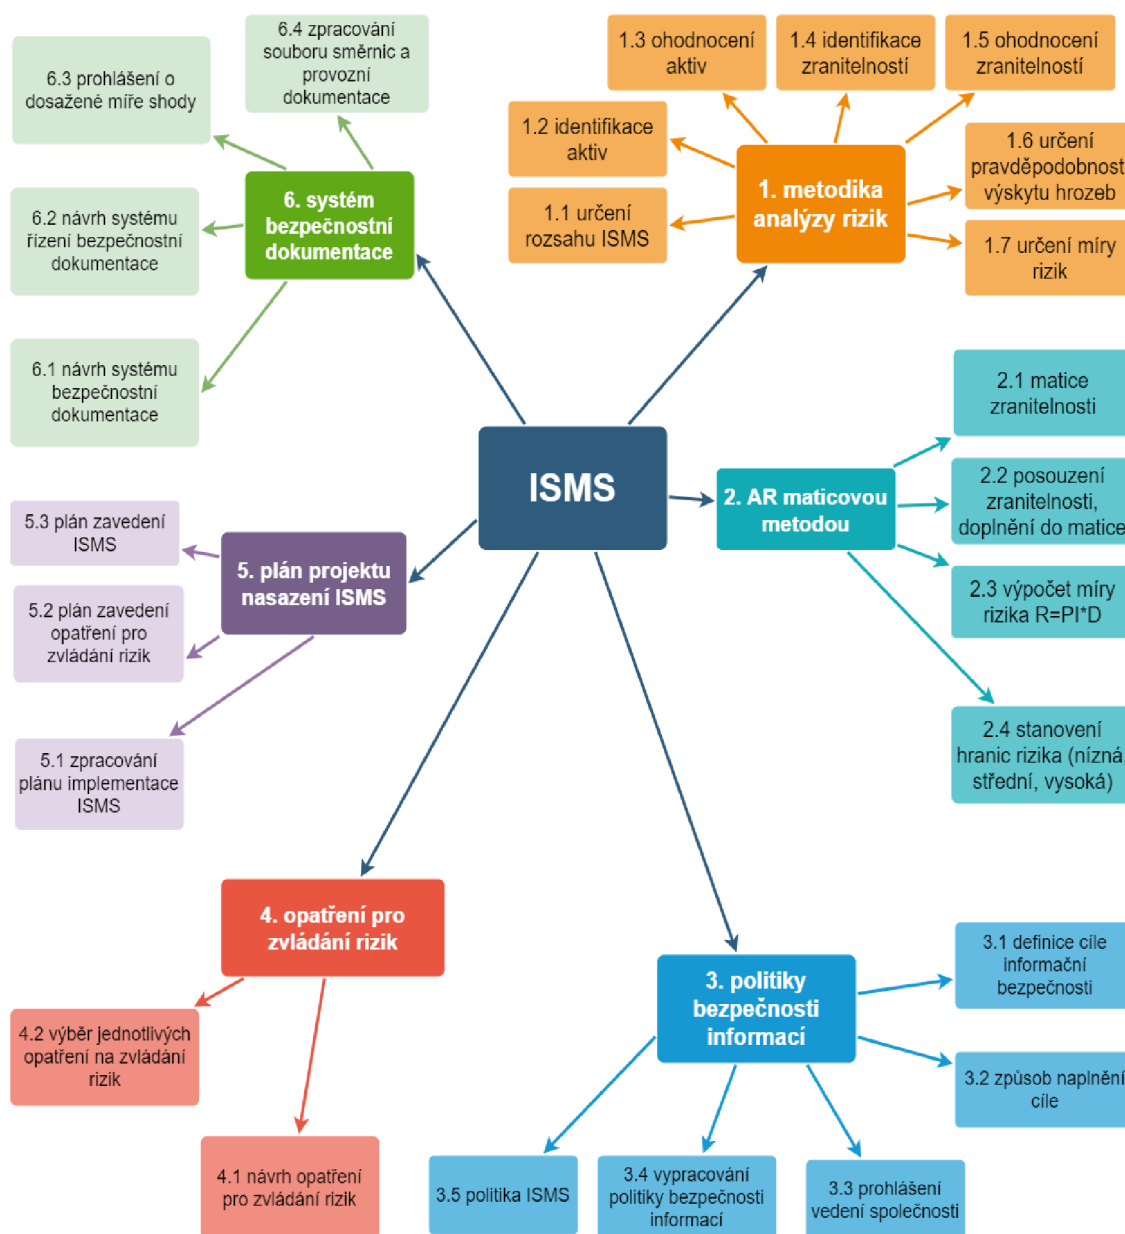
ISMS

1. metodika analýzy rizik

1.1 určení rozsahu ISMS

1.2 identifikace aktiv

1.3 ohodnocení aktiv

1.4 identifikace zranitelností

1.5 ohodnocení zranitelností

1.6 určení pravděpodobnost výskytu hrozeb

1.7 určení míry rizik

2. AR maticovou metodou

2.1 matice zranitelnosti

2.2 posouzení zranitelnosti, doplnění do matice

2.3 výpočet míry rizika R=PI*D

2.4 stanovení hranic rizika (nízná střední, vysoká)

3. politiky bezpečnosti informací

3.1 definice cíle informační bezpečnosti

3.2 způsob naplnění cíle

3.3 prohlášení vedení společnosti

3.4 vypracování politiky bezpečnosti informací

3.5 politika ISMS

4. opatření pro zvládání rizik

4.1 návrh opatření pro zvládání rizik

4.2 výběr jednotlivých opatření na zvládání rizik

5. plán projektu nasazení ISMS

5.1 zpracování plánu implementace ISMS

5.2 plán zavedení opatření pro zvládání rizik

5.3 plán zavedení ISMS

6. systém bezpečnostní dokumentace

6.1 návrh systému bezpečnostní dokumentace

6.2 návrh systému řízení bezpečnostní dokumentace

6.3 prohlášení o dosažené míře shody

6.4 zpracování souboru směrnic a provozní dokumentace